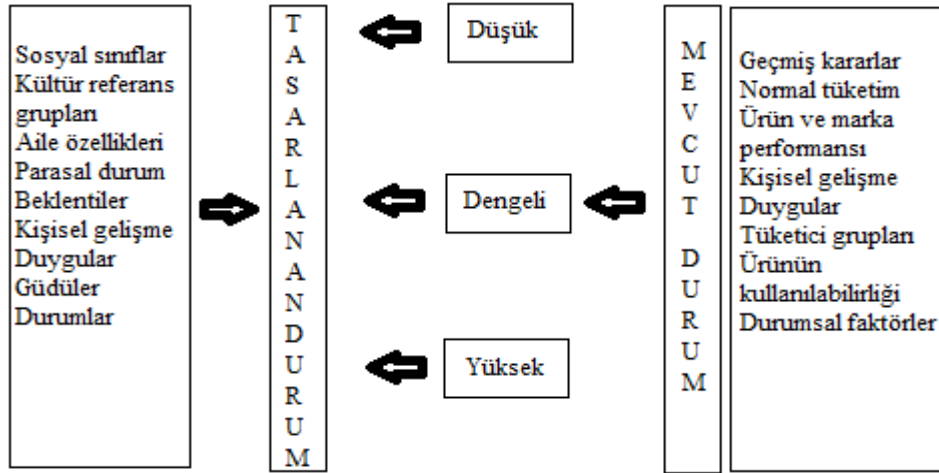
Sosyal sınıflar
Kültür referans grupları
Aile özellikleri
Parasal durum
Beklentiler
Kişisel gelişme
Duygular
Güdüler
Durumlar

T
A
S
A
R
L
A
N
A
N
D
U
R
U
M

Düşük

Dengeli

Yüksek

M
E
V
C
U
T

D
U
R
U
M

Geçmiş kararlar
Normal tüketim
Ürün ve marka performansı
Kişisel gelişme
Duygular
Tüketici grupları
Ürünün kullanılabilirliği
Durumsal faktörler